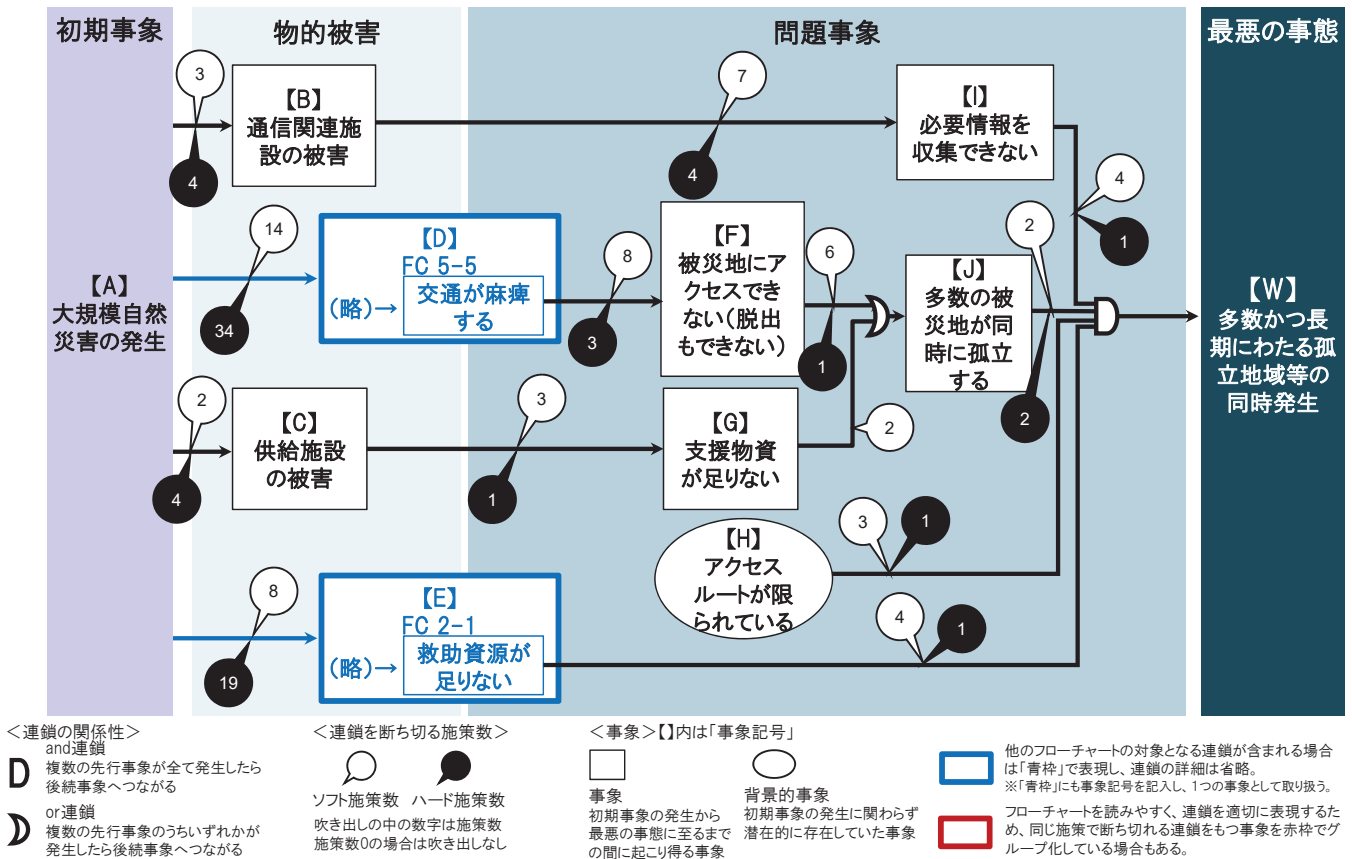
初期事象

物的被害

問題事象

最悪の事態

【A】
大規模自然災害の発生

3
4
【B】
通信関連施設の被害

14
34
【D】
FC 5-5
(略)→ 交通が麻痺する

2
4
【C】
供給施設の被害

8
19
【E】
FC 2-1
(略)→ 救助資源が足りない

7
4
【I】
必要情報を収集できない

8
3
【F】
被災地にアクセスできない(脱出もできない)

6
1

3
1
【G】
支援物資が足りない

2

【H】
アクセスルートが限られている

3
1

4
1

2
【J】
多数の被災地が同時に孤立する

2

4
1

【W】
多数かつ長期にわたる孤立地域等の同時発生

<連鎖の関係性>
and連鎖
複数の先行事象が全て発生したら後続事象へつながる
or連鎖
複数の先行事象のうちいずれかが発生したら後続事象へつながる

<連鎖を断ち切る施策数>
ソフト施策数 ハード施策数
吹き出しの中の数字は施策数
施策数0の場合は吹き出しなし

<事象>【】内は「事象記号」
事象
初期事象の発生から最悪の事態に至るまでの間に起こり得る事象
背景的事象
初期事象の発生に関わらず潜在的に存在していた事象

他のフローチャートの対象となる連鎖が含まれる場合は「青枠」で表現し、連鎖の詳細は省略。
※「青枠」にも事象記号を記入し、1つの事象として取り扱う。

フローチャートを読みやすく、連鎖を適切に表現するため、同じ施策で断ち切れる連鎖をもつ事象を赤枠でグループ化している場合もある。